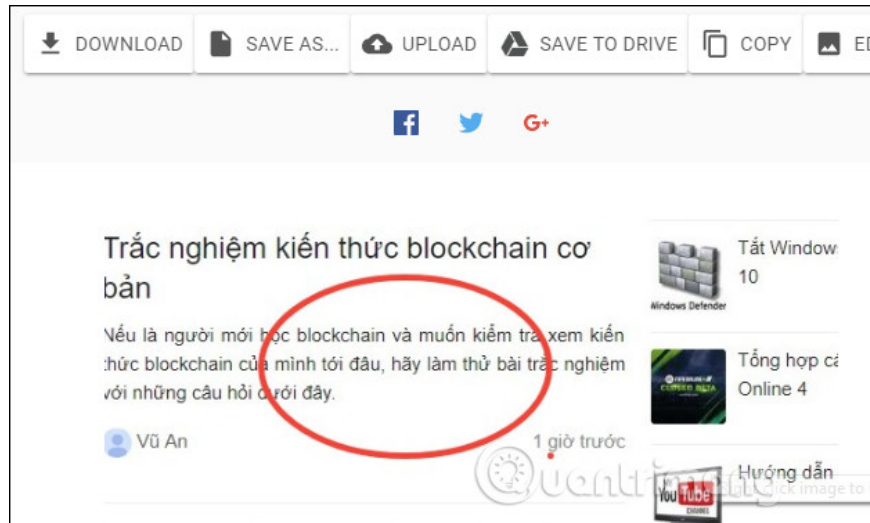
DOWNLOAD SAVE AS... UPLOAD SAVE TO DRIVE COPY E

Trắc nghiệm kiến thức blockchain cơ bản

Nếu là người mới học blockchain và muốn kiểm tra xem kiến thức blockchain của mình tới đâu, hãy làm thử bài trắc nghiệm với những câu hỏi dưới đây.

Vũ An

1 giờ trước

Windows Defender

Tắt Window 10

Tổng hợp c Online 4

Hướng dẫn

YouTube

Quantrimang

Click image to